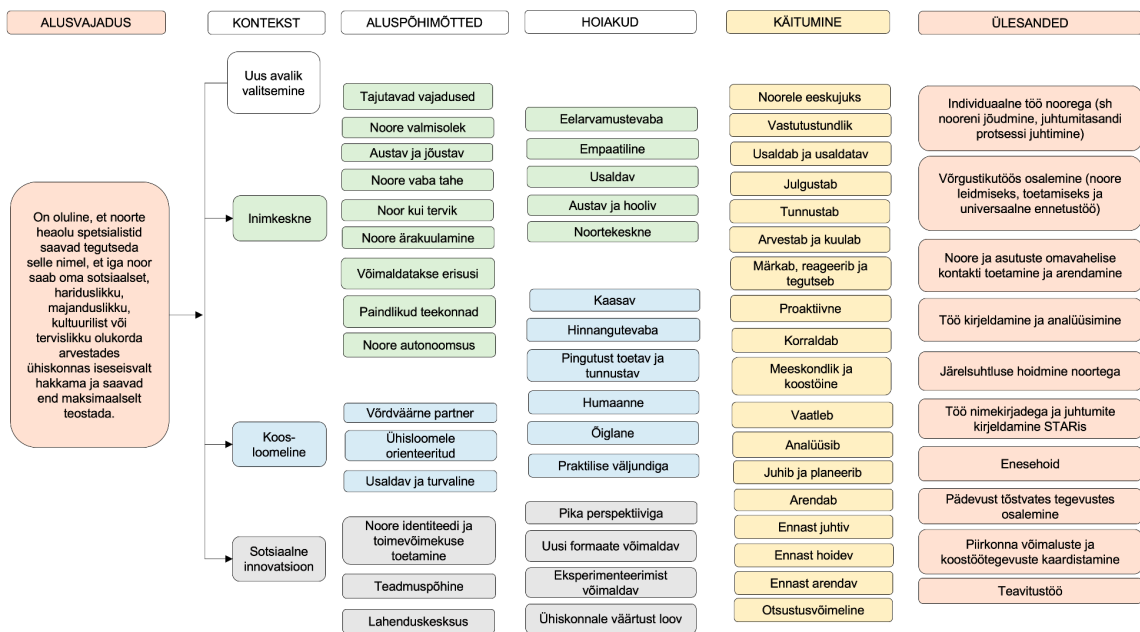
ALUSVAJADUS

KONTEKST

ALUSPÕHIMÕTTED

HOIAKUD

KÄITUMINE

ÜLESANDED

On oluline, et noorte heaolu spetsialistid saavad tegutseda selle nimel, et iga noor saab oma sotsiaalset, hariduslikku, majanduslikku, kultuurilist või tervislikku olukorda arvestades ühiskonnas iseseisvalt hakkama ja saavad end maksimaalselt teostada.

Uus avalik valitsemine

Inimkeskne

Koos-loomeline

Sotsiaalne innovatsioon

Tajutavad vajadused

Noore valmisolek

Austav ja jõustav

Noore vaba tahe

Noor kui tervik

Noore ärakuulamine

Võimaldatakse erisusi

Paindlikud teekonnad

Noore autonoomsus

Võrdväärne partner

Ühisloomele orienteeritud

Usaldav ja turvaline

Noore identiteedi ja toimevõimekuse toetamine

Teadmuspõhine

Lahenduskeskus

Eelarvamustevaba

Empaatiline

Usaldav

Austav ja hooliv

Noortekeskne

Kaasav

Hinnangutevaba

Pingutust toetav ja tunnustav

Humaanne

Õiglane

Praktilise väljundiga

Pika perspektiiviga

Uusi formaate võimaldav

Eksperimenteerimist võimaldav

Ühiskonnale väärtust loov

Noorele eeskujuks

Vastutustundlik

Usaldab ja usaldatav

Julgustab

Tunnustab

Arvestab ja kuulab

Märkab, reageerib ja tegutseb

Proaktiivne

Korraldab

Meeskondlik ja koostöine

Vaatleb

Analüüsib

Juhib ja planeerib

Arendab

Ennast juhtiv

Ennast hoidev

Ennast arendav

Otsustusvõimeline

Individuaalne töö noorega (sh nooreni jõudmine, juhtumitasandi protsessi juhtimine)

Võrgustikutöös osalemine (noore leidmiseks, toetamiseks ja universaalne ennetustöö)

Noore ja asutuste omavahelise kontakti toetamine ja arendamine

Töö kirjeldamine ja analüüsimine

Järelsuhtluse hoidmine noortega

Töö nimekirjadega ja juhtumite kirjeldamine STARis

Enesehoid

Pädevust tõstvates tegevustes osalemine

Piirkonna võimaluste ja koostöötegevuste kaardistamine

Teavitustöö